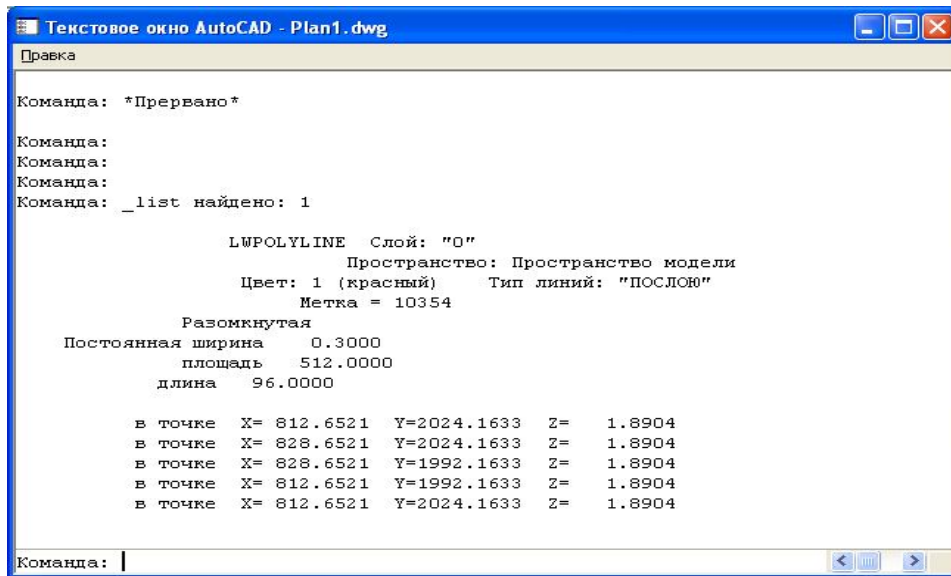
Текстовое окно AutoCAD - Plan1.dwg
Правка

Команда: *Прервано*

Команда:
Команда:
Команда:
Команда: _list найдено: 1

LWPOLYLINE Слой: "0"
Пространство: Пространство модели
Цвет: 1 (красный) Тип линий: "ПОСЛОЮ"
Метка = 10354
Разомкнутая
Постоянная ширина 0.3000
площадь 512.0000
длина 96.0000

в точке X= 812.6521 Y=2024.1633 Z= 1.8904
в точке X= 828.6521 Y=2024.1633 Z= 1.8904
в точке X= 828.6521 Y=1992.1633 Z= 1.8904
в точке X= 812.6521 Y=1992.1633 Z= 1.8904
в точке X= 812.6521 Y=2024.1633 Z= 1.8904

Команда: